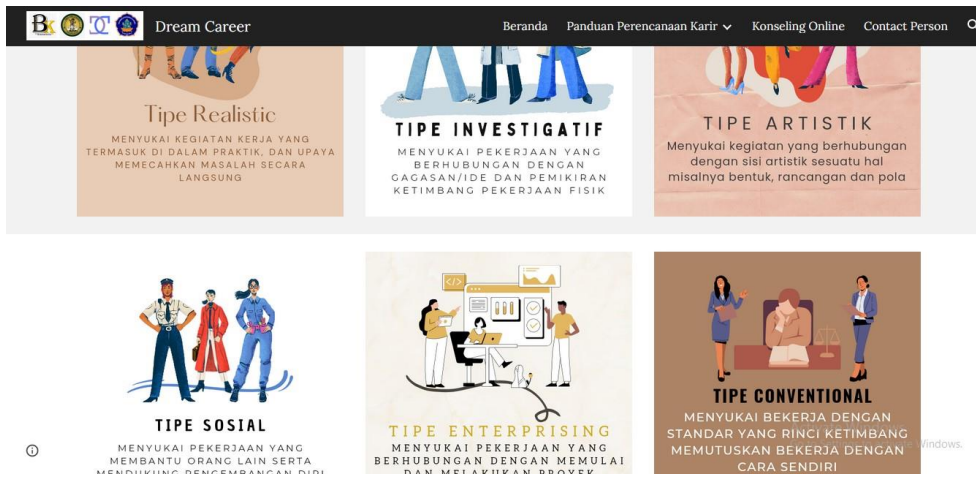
BK

Dream Career

Beranda Panduan Perencanaan Karir Konseling Online Contact Person

Tipe Realistic

MENYUKAI KEGIATAN KERJA YANG TERMASUK DI DALAM PRAKTIK, DAN UPAYA MEMECAHKAN MASALAH SECARA LANGSUNG

TIPE INVESTIGATIF

MENYUKAI PEKERJAAN YANG BERHUBUNGAN DENGAN GAGASAN/IDE DAN PEMIKIRAN KETIMBANG PEKERJAAN FISIK

TIPE ARTISTIK

Menyukai kegiatan yang berhubungan dengan sisi artistik sesuatu hal misalnya bentuk, rancangan dan pola

TIPE SOSIAL

MENYUKAI PEKERJAAN YANG MEMBANTU ORANG LAIN SERTA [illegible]

TIPE ENTERPRISING

MENYUKAI PEKERJAAN YANG BERHUBUNGAN DENGAN MEMULAI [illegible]

TIPE CONVENTIONAL

MENYUKAI BEKERJA DENGAN STANDAR YANG RINCI KETIMBANG MEMUTUSKAN BEKERJA DENGAN CARA SENDIRI

Windows.